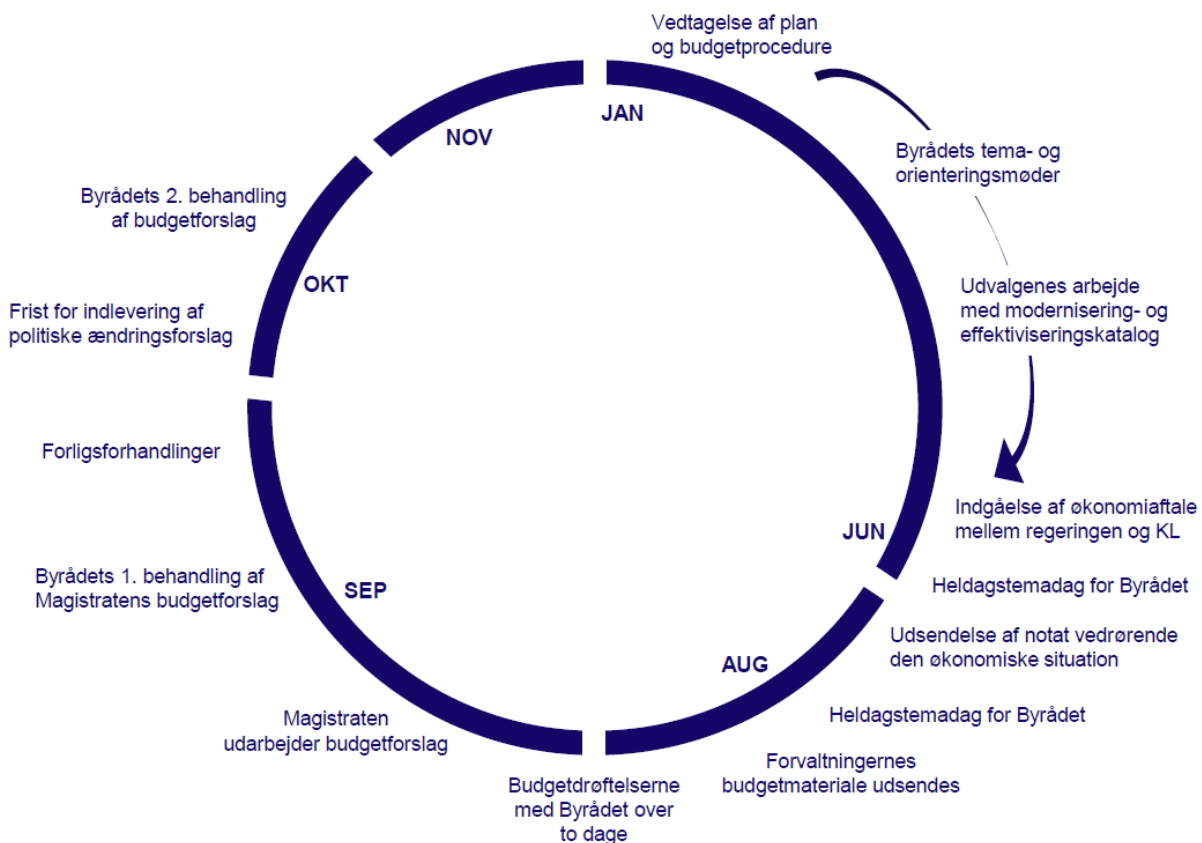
Vedtagelse af plan og budgetprocedure

JAN

Byrådets tema- og orienteringsmøder

Udvalgenes arbejde med modernisering- og effektiviseringskatalog

Indgåelse af økonomiaftale mellem regeringen og KL

JUN

Heldagstemadag for Byrådet

Udsendelse af notat vedrørende den økonomiske situation

AUG

Heldagstemadag for Byrådet

Forvaltningernes budgetmateriale udsendes

Budgetdrøftelserne med Byrådet over to dage

Magistraten udarbejder budgetforslag

SEP

Byrådets 1. behandling af Magistratens budgetforslag

Forligsforhandlinger

Frist for indlevering af politiske ændringsforslag

OKT

Byrådets 2. behandling af budgetforslag

NOV